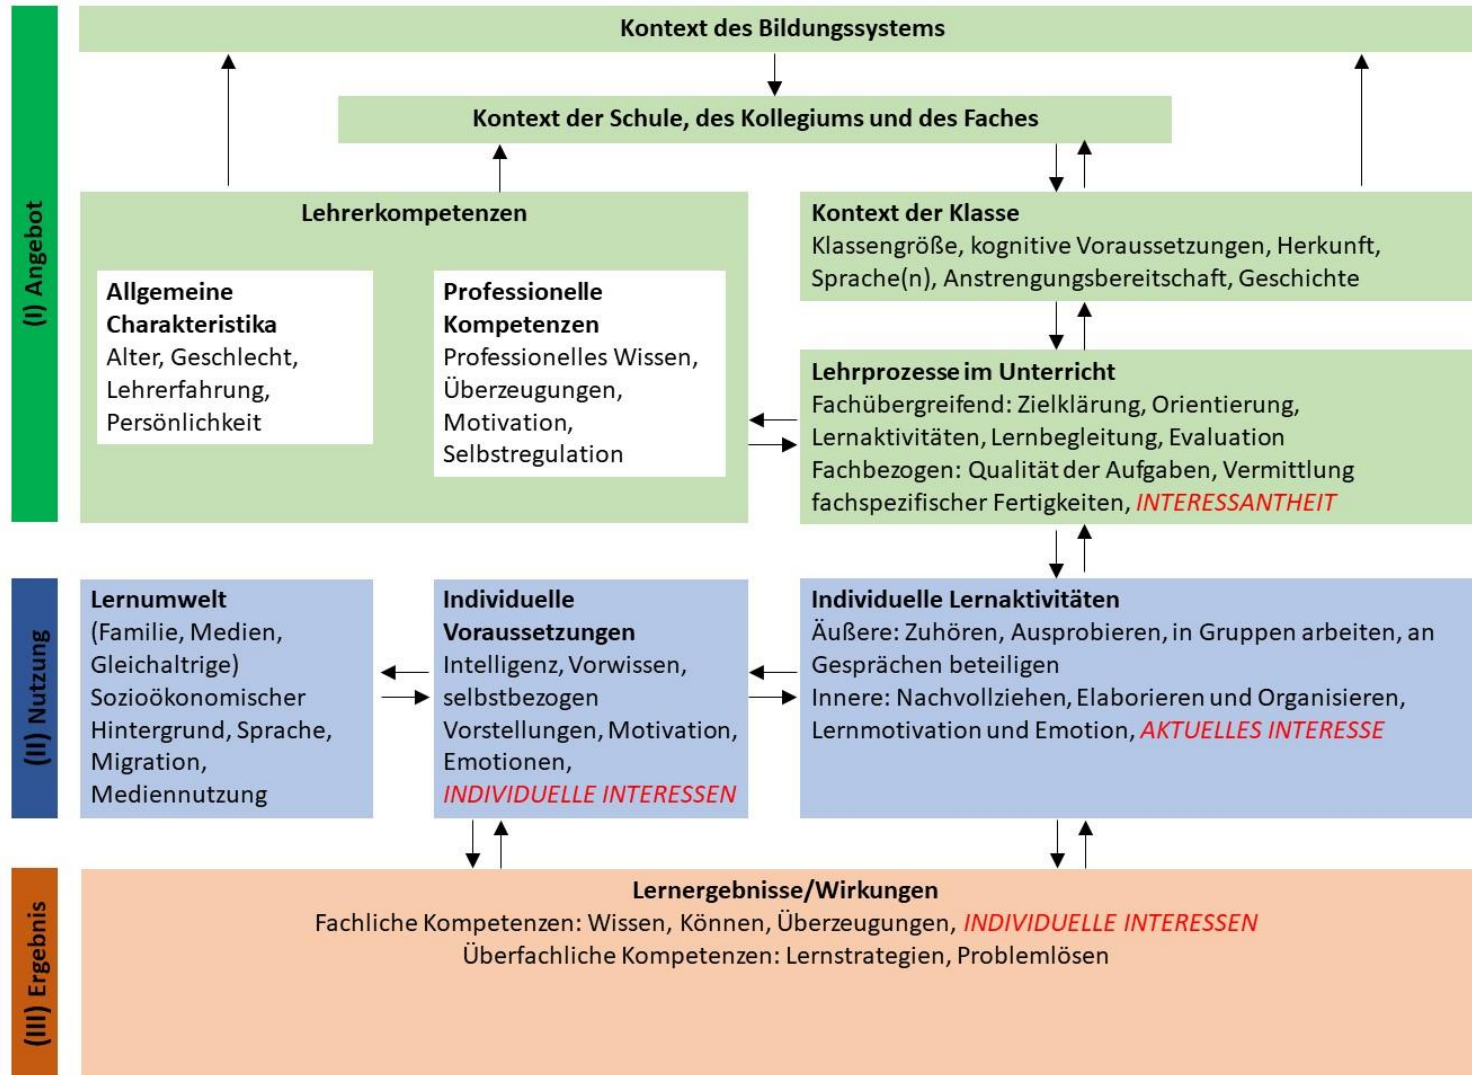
(I) Angebot

Kontext des Bildungssystems

Kontext der Schule, des Kollegiums und des Faches

Lehrerkompetenzen

Allgemeine Charakteristika
Alter, Geschlecht, Lehrerfahrung, Persönlichkeit

Professionelle Kompetenzen
Professionelles Wissen, Überzeugungen, Motivation, Selbstregulation

Kontext der Klasse
Klassengröße, kognitive Voraussetzungen, Herkunft, Sprache(n), Anstrengungsbereitschaft, Geschichte

Lehrprozesse im Unterricht
Fachübergreifend: Zielklärung, Orientierung, Lernaktivitäten, Lernbegleitung, Evaluation
Fachbezogen: Qualität der Aufgaben, Vermittlung fachspezifischer Fertigkeiten, INTERESSANTHEIT

(II) Nutzung

Lernumwelt
(Familie, Medien, Gleichaltrige)
Sozioökonomischer Hintergrund, Sprache, Migration, Mediennutzung

Individuelle Voraussetzungen
Intelligenz, Vorwissen, selbstbezogen Vorstellungen, Motivation, Emotionen, INDIVIDUELLE INTERESSEN

Individuelle Lernaktivitäten
Äußere: Zuhören, Ausprobieren, in Gruppen arbeiten, an Gesprächen beteiligen
Innere: Nachvollziehen, Elaborieren und Organisieren, Lernmotivation und Emotion, AKTUELLES INTERESSE

(III) Ergebnis

Lernergebnisse/Wirkungen
Fachliche Kompetenzen: Wissen, Können, Überzeugungen, INDIVIDUELLE INTERESSEN
Überfachliche Kompetenzen: Lernstrategien, Problemlösen